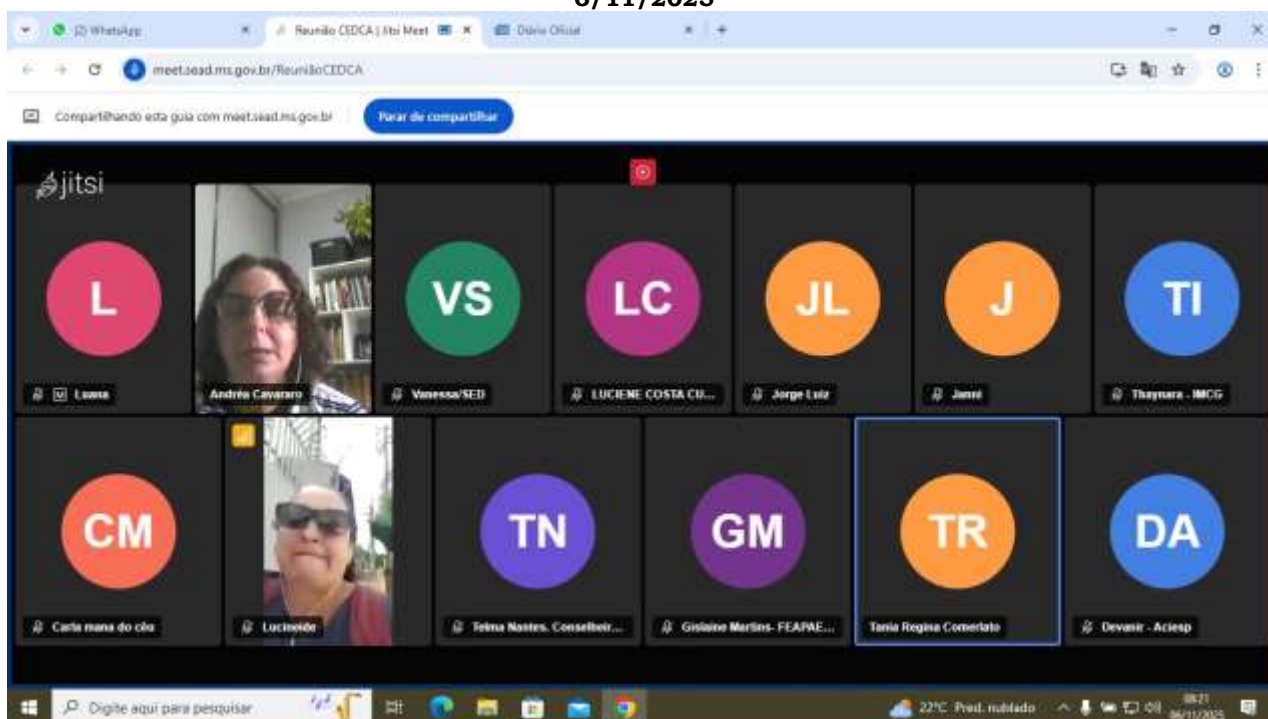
6/11/2023

(2) WhatsApp
Reunião CEDCA | Jitsi Meet
Diário Oficial

meet.sead.ms.gov.br/ReuniãoCEDCA

Compartilhando esta guia com meet.sead.ms.gov.br
Parar de compartilhar

jitsi

L
Luana
Andréa Cavararo
VS
Vanessa/SED
LC
LUCIENE COSTA CU...
JL
Jorge Luiz
J
Janni
TI
Thaynara - IMCG

CM
Carla maria do céu
Lucineide
TN
Telma Nantes. Conselheir...
GM
Gislaine Martins- FEAPAE...
TR
Tania Regina Comerlato
DA
Devanir - Aciesp

Digite aqui para pesquisar
22°C Pred. nublado
08:21
06/11/2023